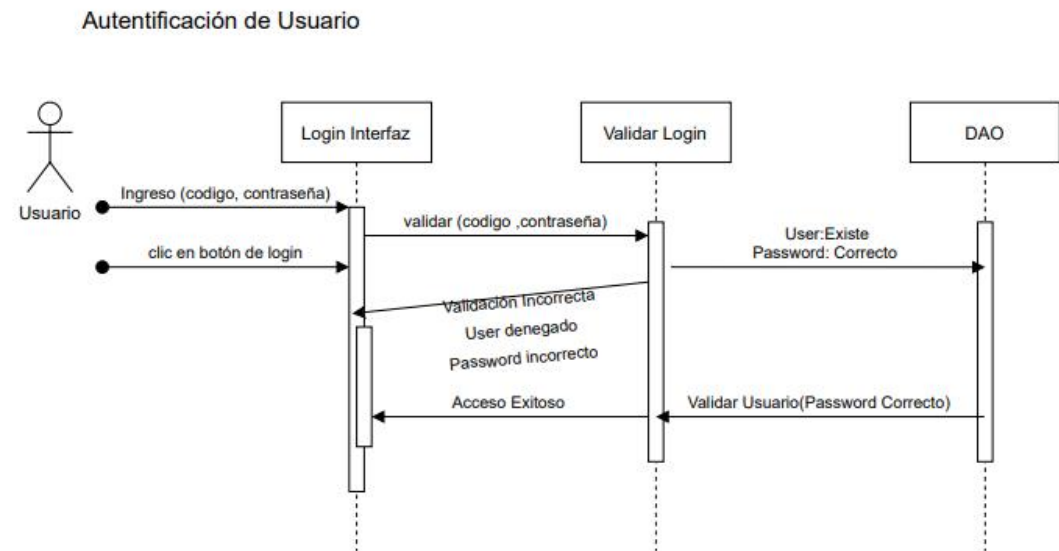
Autentificación de Usuario

Usuario

Login Interfaz

Validar Login

DAO

Ingreso (codigo, contraseña)

validar (codigo ,contraseña)

User:Existe
Password: Correcto

clic en botón de login

Validación Incorrecta
User denegado
Password incorrecto

Acceso Exitoso

Validar Usuario(Password Correcto)